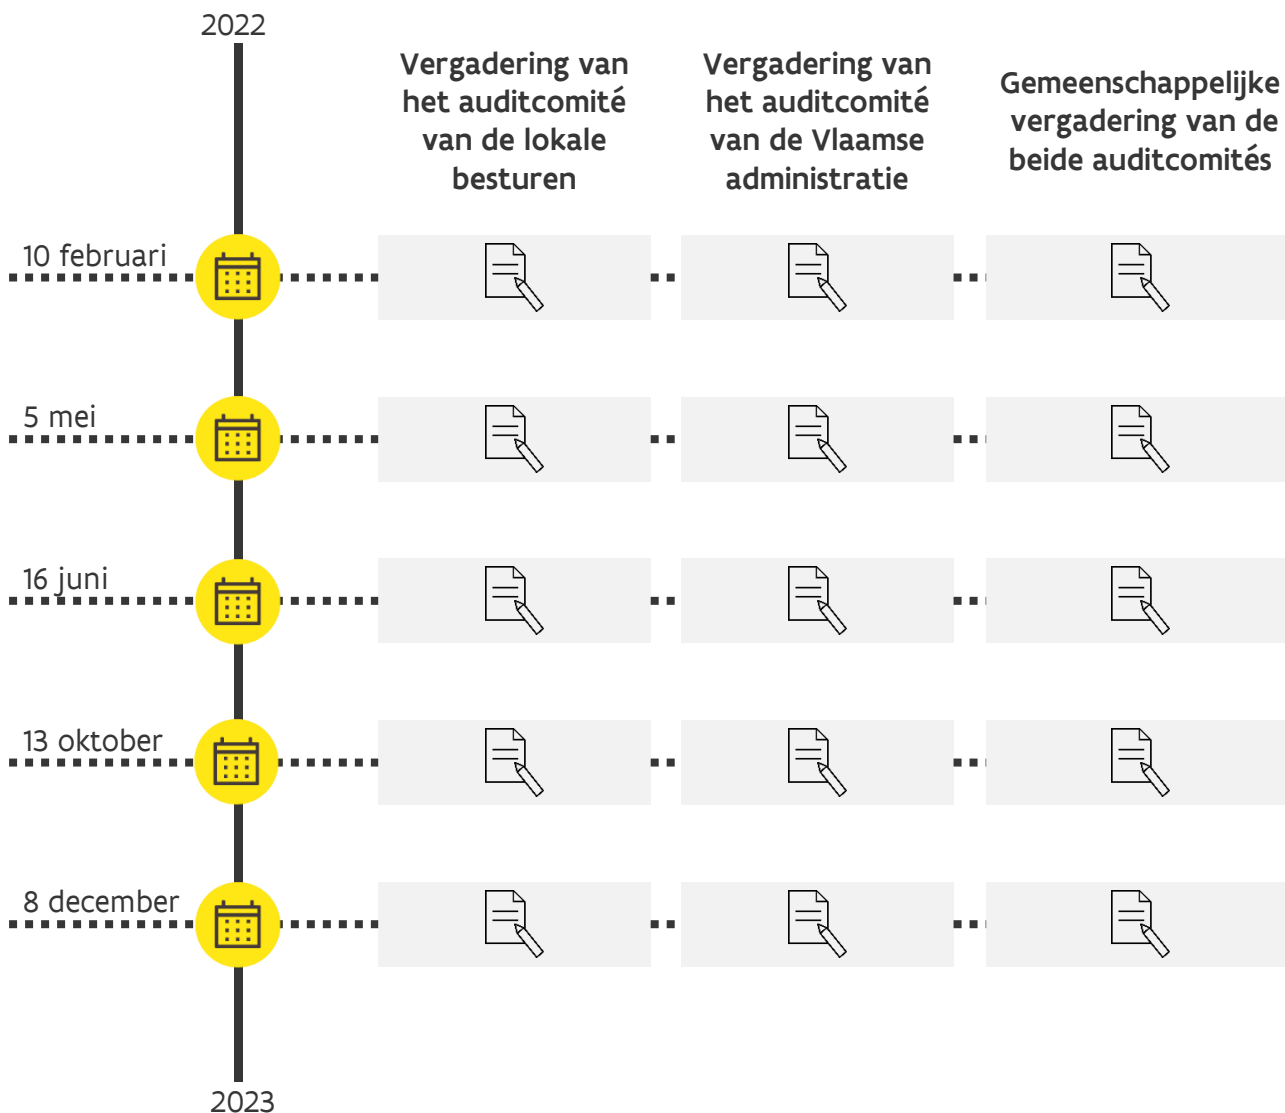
2022

Vergadering van het auditcomité van de lokale besturen

Vergadering van het auditcomité van de Vlaamse administratie

Gemeenschappelijke vergadering van de beide auditcomités

10 februari

5 mei

16 juni

13 oktober

8 december

2023